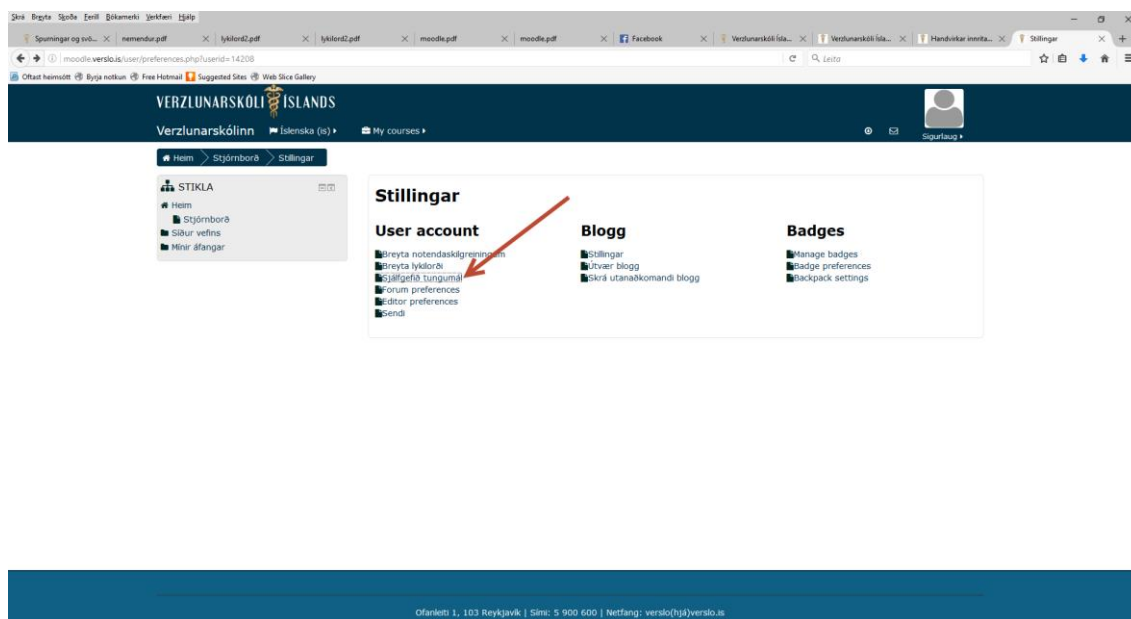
Skrá Breyta Skoða Ferill Bókamerki Verkfæri Hjálp

Spurningar og svö... | nemendur.pdf | lykilord2.pdf | lykilord2.pdf | moodle.pdf | moodle.pdf | Facebook | Verzlunarskóli Ísla... | Verzlunarskóli Ísla... | Handvirkar innrita... | Stillingar

moodle.verslo.is/user/preferences.php?userid=14208

Leita

Oftast heimsótt | Byrja notkun | Free Hotmail | Suggested Sites | Web Slice Gallery

VERZLUNARSKÓLI ÍSLANDS

Verzlunarskólinn | Íslenska (is) | My courses

Sigurlaug

Heim > Stjórnborð > Stillingar

STIKLA

Heim
Stjórnborð
Síður vefins
Mínir áfangar

Stillingar

User account

Breyta notendaskilgreiningum
Breyta lykilorði
Sjálfgefið tungumál
Forum preferences
Editor preferences
Sendi

Blogg

Stillingar
Útvær blogg
Skrá utanaðkomandi blogg

Badges

Manage badges
Badge preferences
Backpack settings

Ofanleiti 1, 103 Reykjavík | Sími: 5 900 600 | Netfang: verslo(hjá)verslo.is